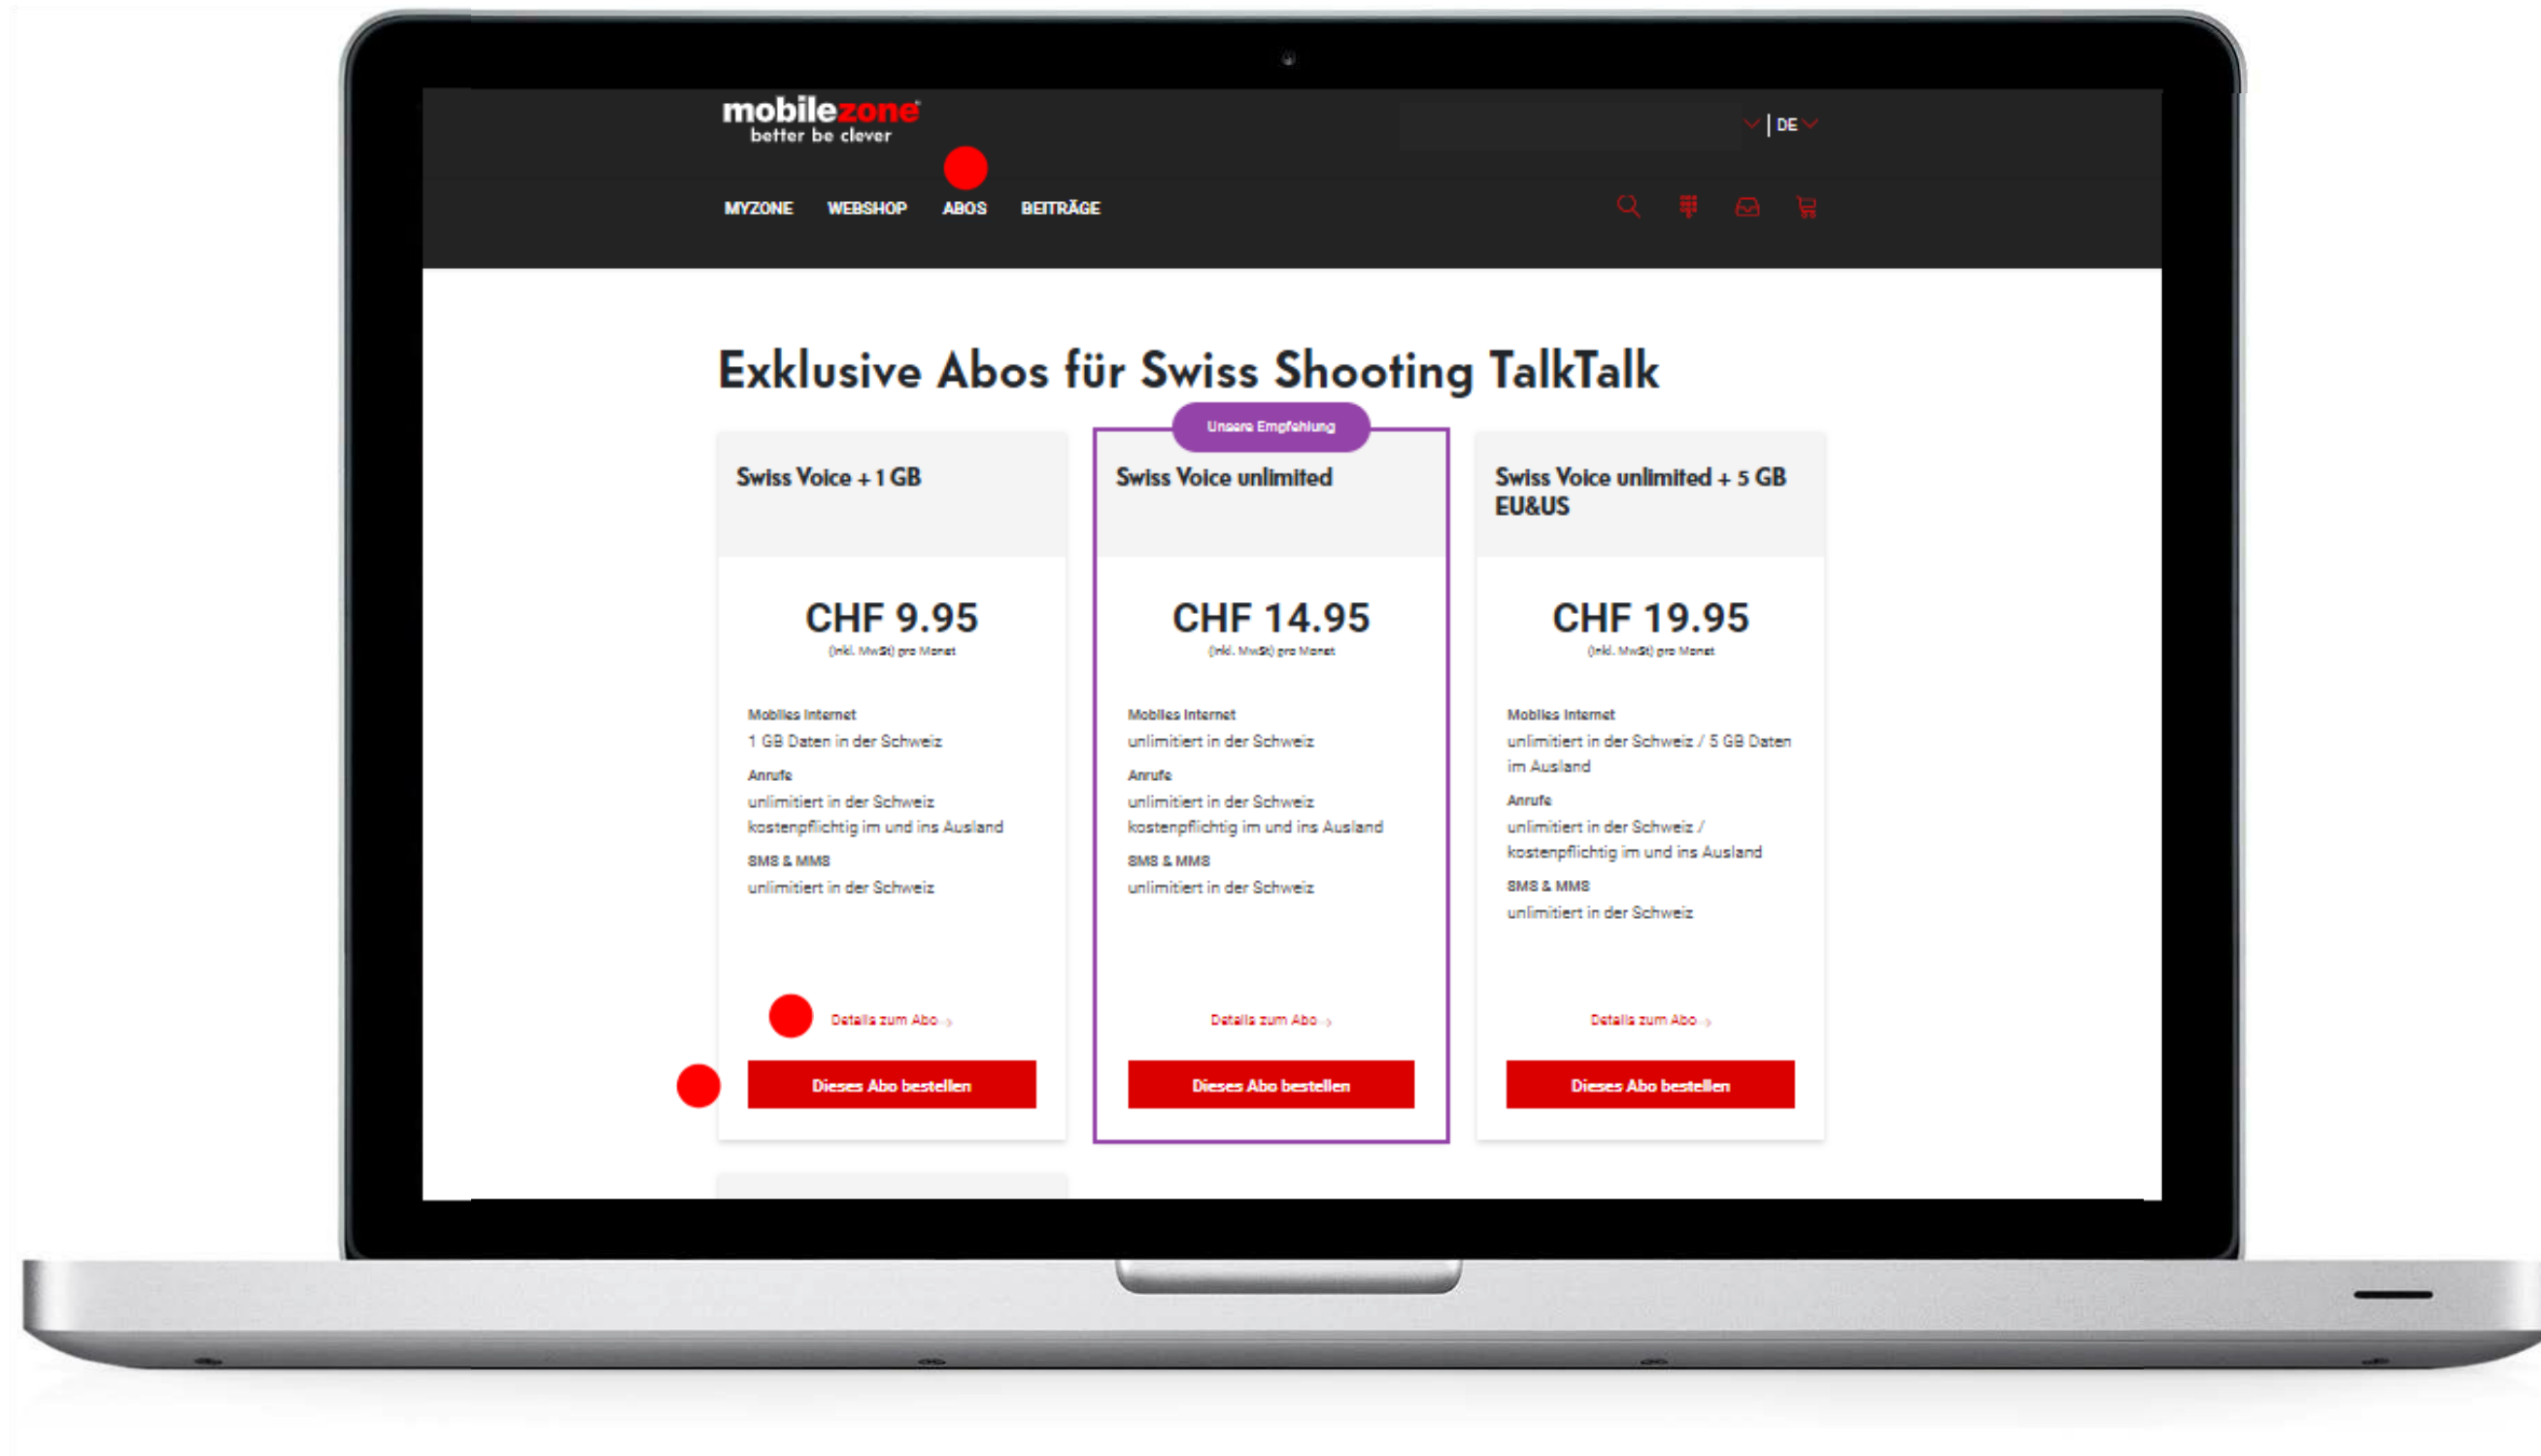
mobilezone
better be clever

| DE

MYZONE WEBSHOP ABOS BEITRÄGE

Exklusive Abos für Swiss Shooting TalkTalk

Swiss Voice + 1 GB

CHF 9.95
(inkl. MwSt) pro Monat

Mobiles Internet
1 GB Daten in der Schweiz
Anrufe
unlimitiert in der Schweiz
kostenpflichtig im und ins Ausland
SMS & MMS
unlimitiert in der Schweiz

Details zum Abo

Dieses Abo bestellen

Unsere Empfehlung

Swiss Voice unlimited

CHF 14.95
(inkl. MwSt) pro Monat

Mobiles Internet
unlimitiert in der Schweiz
Anrufe
unlimitiert in der Schweiz
kostenpflichtig im und ins Ausland
SMS & MMS
unlimitiert in der Schweiz

Details zum Abo

Dieses Abo bestellen

Swiss Voice unlimited + 5 GB EU&US

CHF 19.95
(inkl. MwSt) pro Monat

Mobiles Internet
unlimitiert in der Schweiz / 5 GB Daten im Ausland
Anrufe
unlimitiert in der Schweiz / kostenpflichtig im und ins Ausland
SMS & MMS
unlimitiert in der Schweiz

Details zum Abo

Dieses Abo bestellen